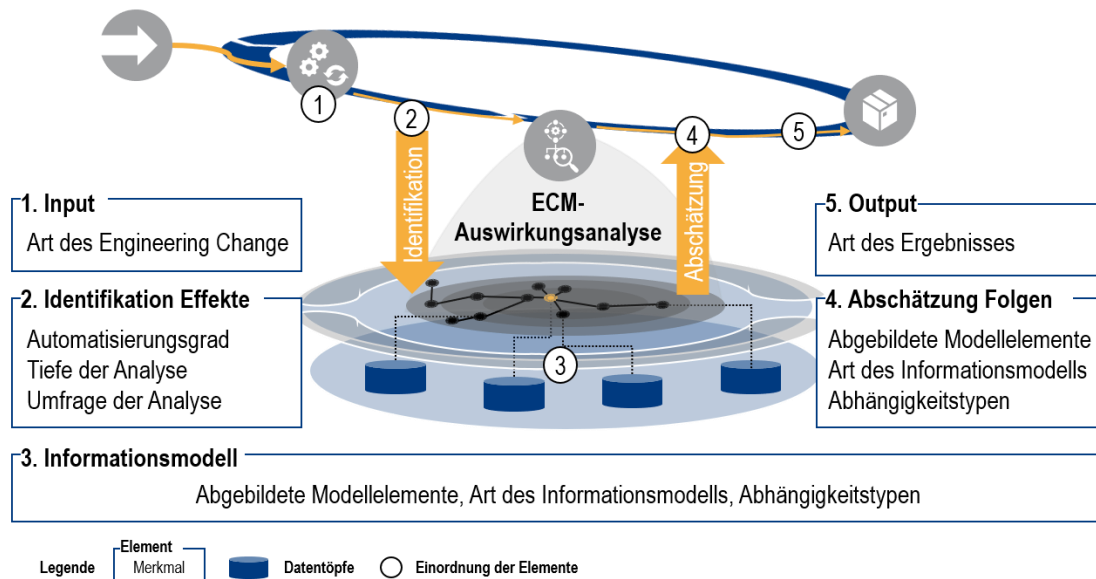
1
2
4
5
Identifikation
Abschätzung
ECM-Auswirkungsanalyse
3

1. Input
Art des Engineering Change

2. Identifikation Effekte
Automatisierungsgrad
Tiefe der Analyse
Umfrage der Analyse

5. Output
Art des Ergebnisses

4. Abschätzung Folgen
Abgebildete Modellelemente
Art des Informationsmodells
Abhängigkeitstypen

3. Informationsmodell
Abgebildete Modellelemente, Art des Informationsmodells, Abhängigkeitstypen

Legende
Element
Merkmal
Datentöpfe
Einordnung der Elemente